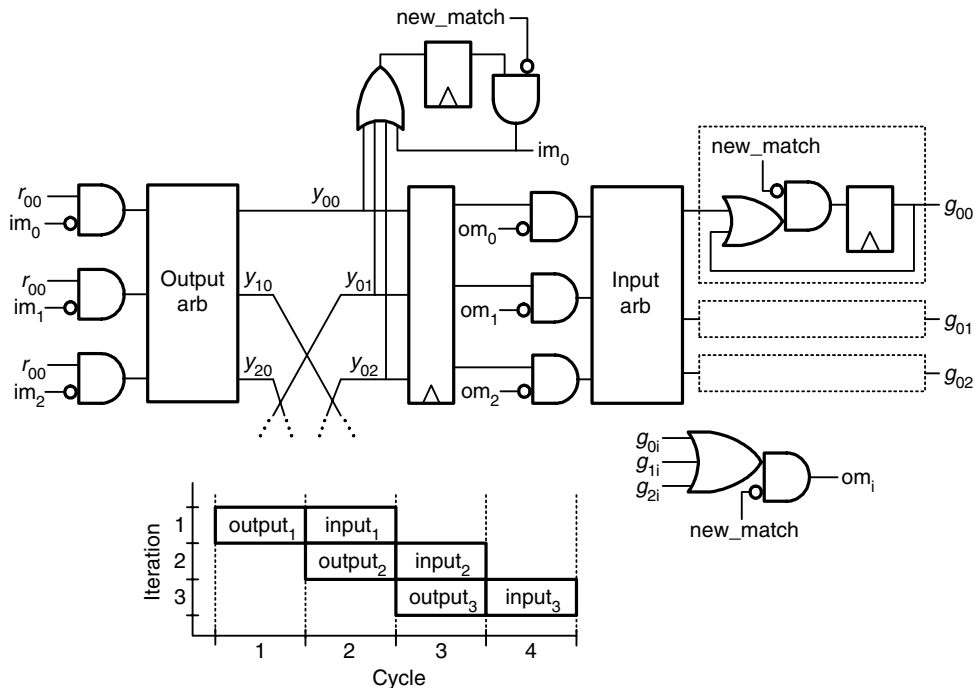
new_match

$\text{im}_0$

new_match

$r_{00}$
$\text{im}_0$

$r_{00}$
$\text{im}_1$

$r_{00}$
$\text{im}_2$

Output arb

$y_{00}$

$y_{10}$

$y_{01}$

$y_{20}$

$y_{02}$

$\text{om}_0$

$\text{om}_1$

$\text{om}_2$

Input arb

$g_{00}$

$g_{01}$

$g_{02}$

$g_{0i}$
$g_{1i}$
$g_{2i}$

$\text{om}_i$

new_match

Iteration

1
2
3

$\text{output}_1$
$\text{input}_1$
$\text{output}_2$
$\text{input}_2$
$\text{output}_3$
$\text{input}_3$

1
2
3
4

Cycle